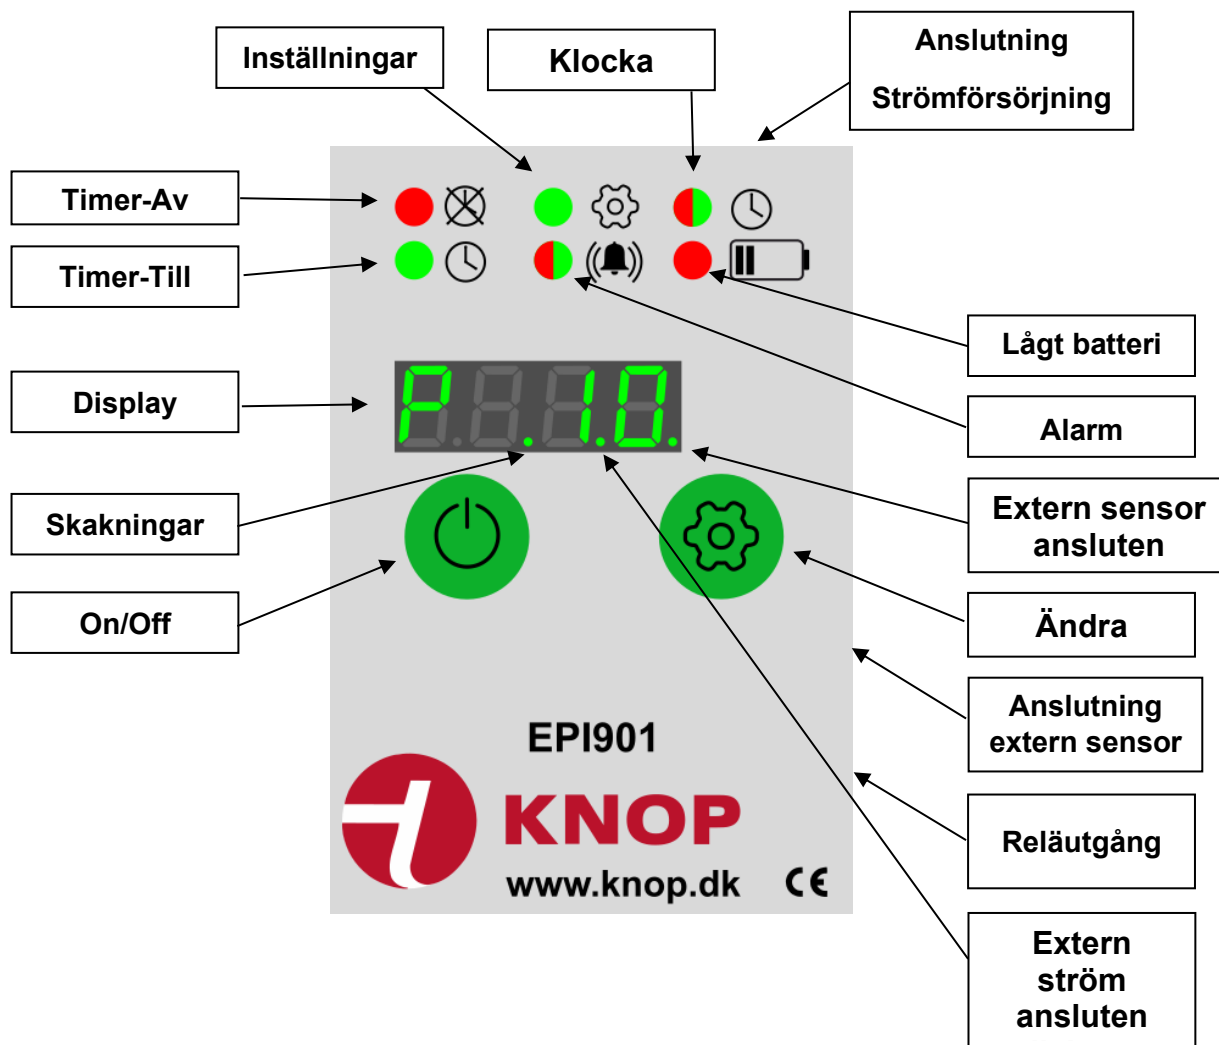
Inställningar

Klocka

Anslutning
Strömförsörjning

Timer-Av

Timer-Till

Lågt batteri

Display

Alarm

P.1.1.0.

Skakningar

Extern sensor ansluten

On/Off

Ändra

EPI901

Anslutning extern sensor

KNOP

www.knop.dk

CE

Reläutgång

Extern ström ansluten